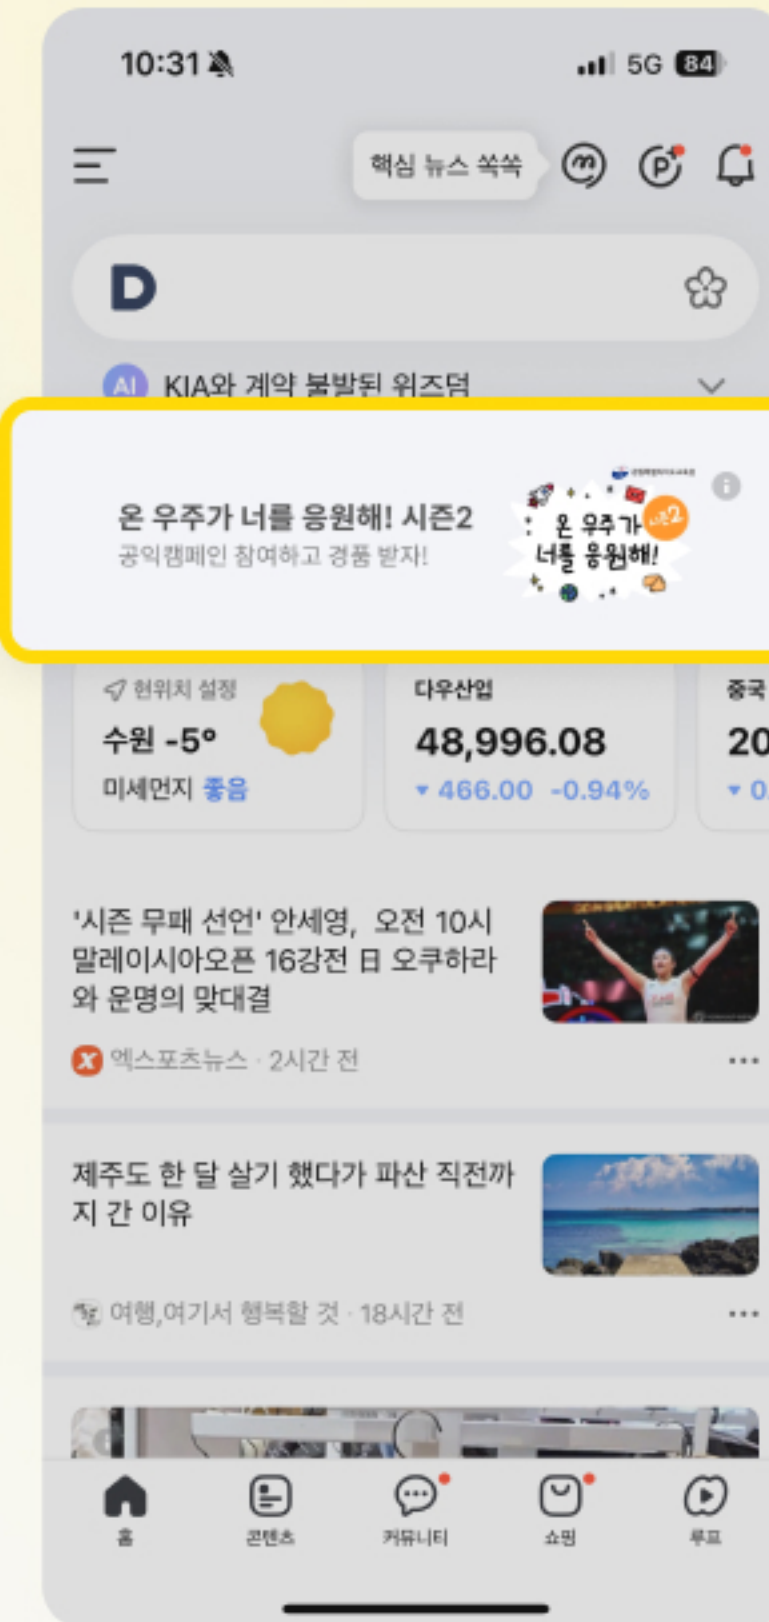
10:31

5G 84

핵심 뉴스 쏙쏙

D

AI KIA와 계약 불발된 위즈덤

온 우주가 너를 응원해! 시즌2
공익캠페인 참여하고 경품 받자!

온 우주가 너를 응원해! 시즌2

현위치 설정
수원 -5°
미세먼지 좋음

다우산업
48,996.08
▾ 466.00 -0.94%

중국
20
▾ 0.

'시즌 무패 선언' 안세영, 오전 10시 말레이시아오픈 16강전 日 오쿠하라와 운명의 맞대결

엑스포츠뉴스 · 2시간 전

제주도 한 달 살기 했다가 파산 직전까지 간 이유

여행,여기서 행복할 것 · 18시간 전

홈
콘텐츠
커뮤니티
쇼핑
루프